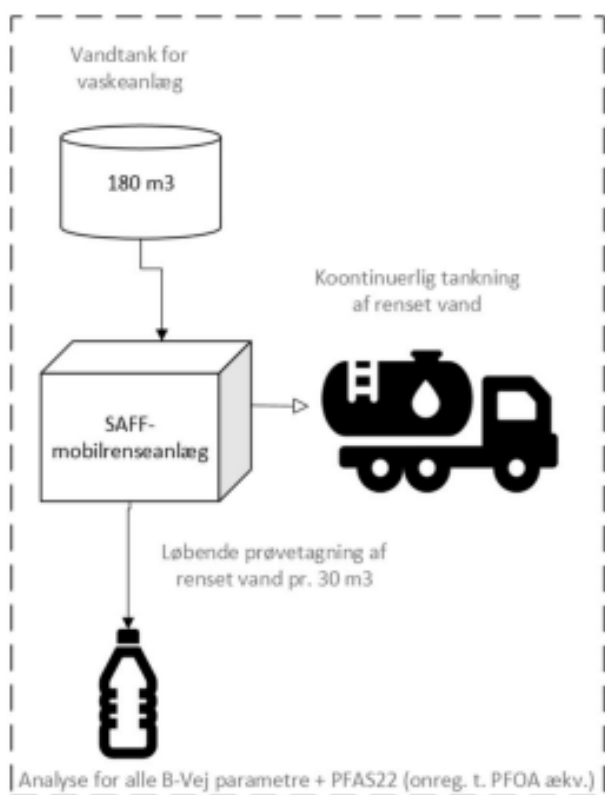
Vandtank for vaskeanlæg

180 m3

Koontinuerlig tankning af renset vand

SAFF-mobilrenseanlæg

Løbende prøvetagning af renset vand pr. 30 m3

Analyse for alle B-Vej parametre + PFAS22 (onreg. t. PFOA ækv.)